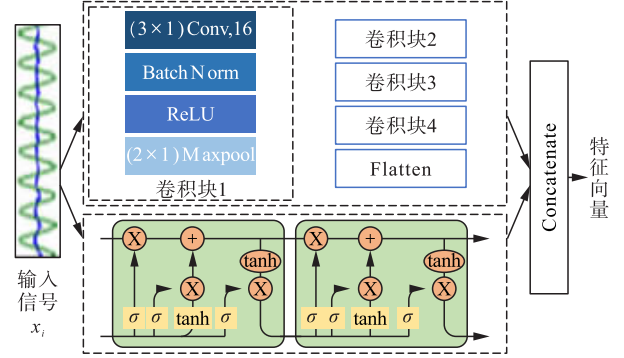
$(3\times1)$ Conv,16

Batch Norm

ReLU

$(2\times1)$ Maxpool

卷积块1

卷积块2

卷积块3

卷积块4

Flatten

Concatenate

特征向量

输入信号

$x_i$

X + tanh X X X

$\sigma$ $\sigma$ tanh $\sigma$

X + tanh X X X

$\sigma$ $\sigma$ tanh $\sigma$